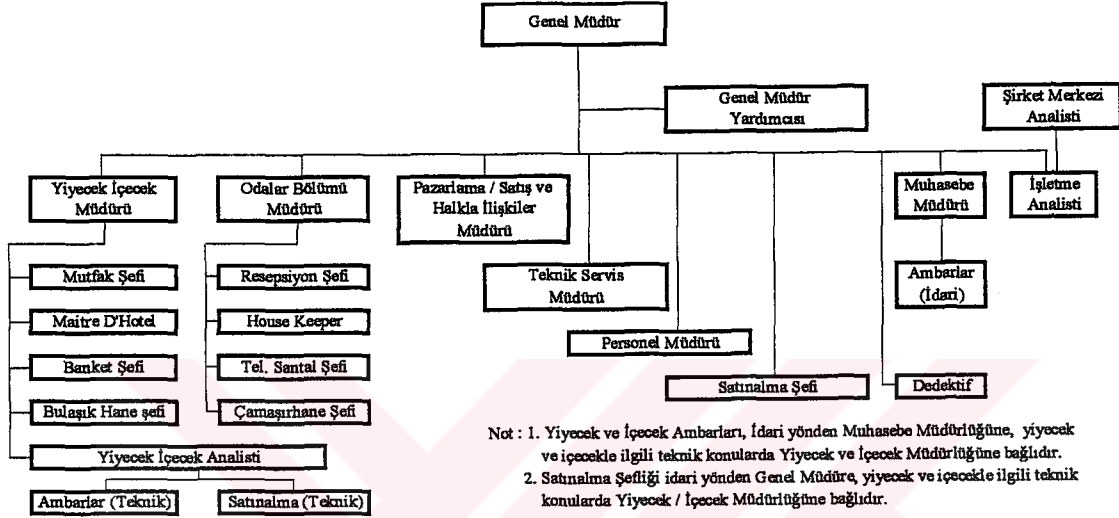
Genel Müdür

Genel Müdür Yardımcısı

Şirket Merkezi Analisti

Yiyecek İçecek Müdürü

Odalar Bölümü Müdürü

Pazarlama / Satış ve Halkla İlişkiler Müdürü

Muhasebe Müdürü

İşletme Analisti

Mutfak Şefi

Maitre D'Hotel

Banket Şefi

Bulaşık Hane şefi

Yiyecek İçecek Analisti

Ambarlar (Teknik)

Satınalma (Teknik)

Resepsiyon Şefi

House Keeper

Tel. Santal Şefi

Çamaşırhane Şefi

Teknik Servis Müdürü

Personel Müdürü

Satınalma Şefi

Ambarlar (İdari)

Dedektif

Not : 1. Yiyecek ve İçecek Ambarları, İdari yönden Muhasebe Müdürlüğüne, yiyecek ve içecekle ilgili teknik konularda Yiyecek ve İçecek Müdürlüğüne bağlıdır.
2. Satınalma Şefliği idari yönden Genel Müdüre, yiyecek ve içecekle ilgili teknik konularda Yiyecek / İçecek Müdürlüğüne bağlıdır.